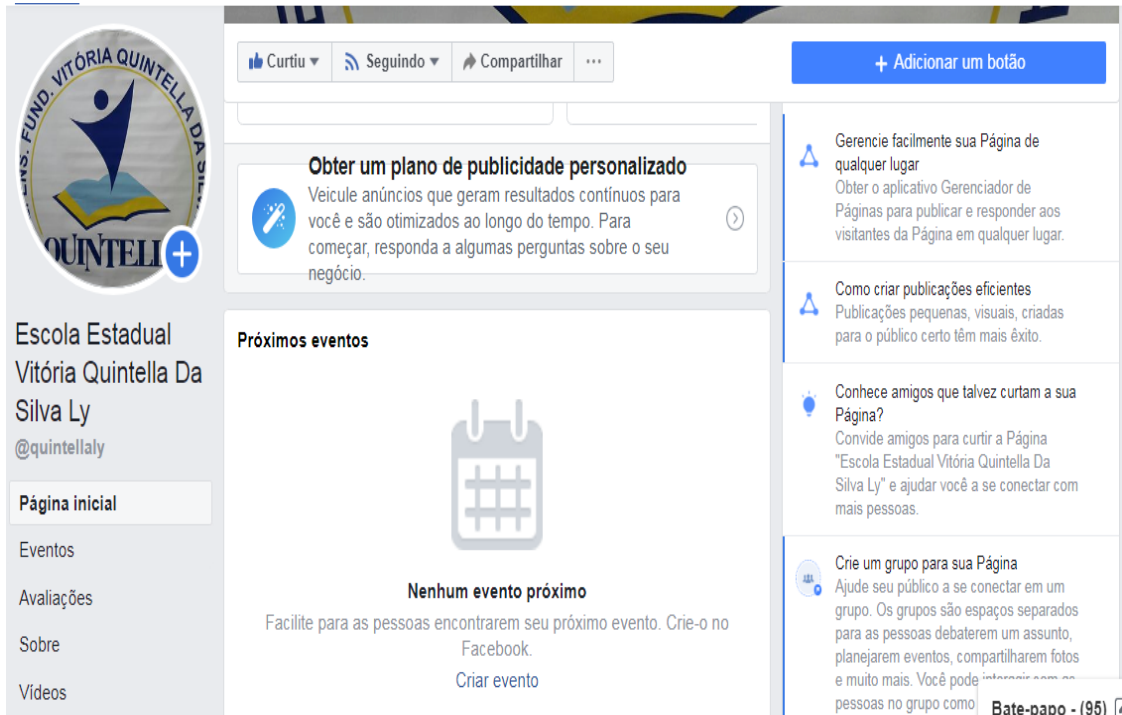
E. ENS. FUND. VITÓRIA QUINTELLA DA SILVA
QUINTELL

Curtiu ▾ Seguindo ▾ Compartilhar ···

+ Adicionar um botão

Obter um plano de publicidade personalizado
Veicule anúncios que geram resultados contínuos para você e são otimizados ao longo do tempo. Para começar, responda a algumas perguntas sobre o seu negócio.

Gerencie facilmente sua Página de qualquer lugar
Obter o aplicativo Gerenciador de Páginas para publicar e responder aos visitantes da Página em qualquer lugar.

Como criar publicações eficientes
Publicações pequenas, visuais, criadas para o público certo têm mais êxito.

Conhece amigos que talvez curtam a sua Página?
Convide amigos para curtir a Página "Escola Estadual Vitória Quintella Da Silva Ly" e ajudar você a se conectar com mais pessoas.

Crie um grupo para sua Página
Ajude seu público a se conectar em um grupo. Os grupos são espaços separados para as pessoas debaterem um assunto, planejarem eventos, compartilharem fotos e muito mais. Você pode interagir com as pessoas no grupo como

Escola Estadual Vitória Quintella Da Silva Ly
@quintellaly

Página inicial
Eventos
Avaliações
Sobre
Vídeos

Próximos eventos

Nenhum evento próximo
Facilite para as pessoas encontrarem seu próximo evento. Crie-o no Facebook.
Criar evento

Bate-papo - (95)